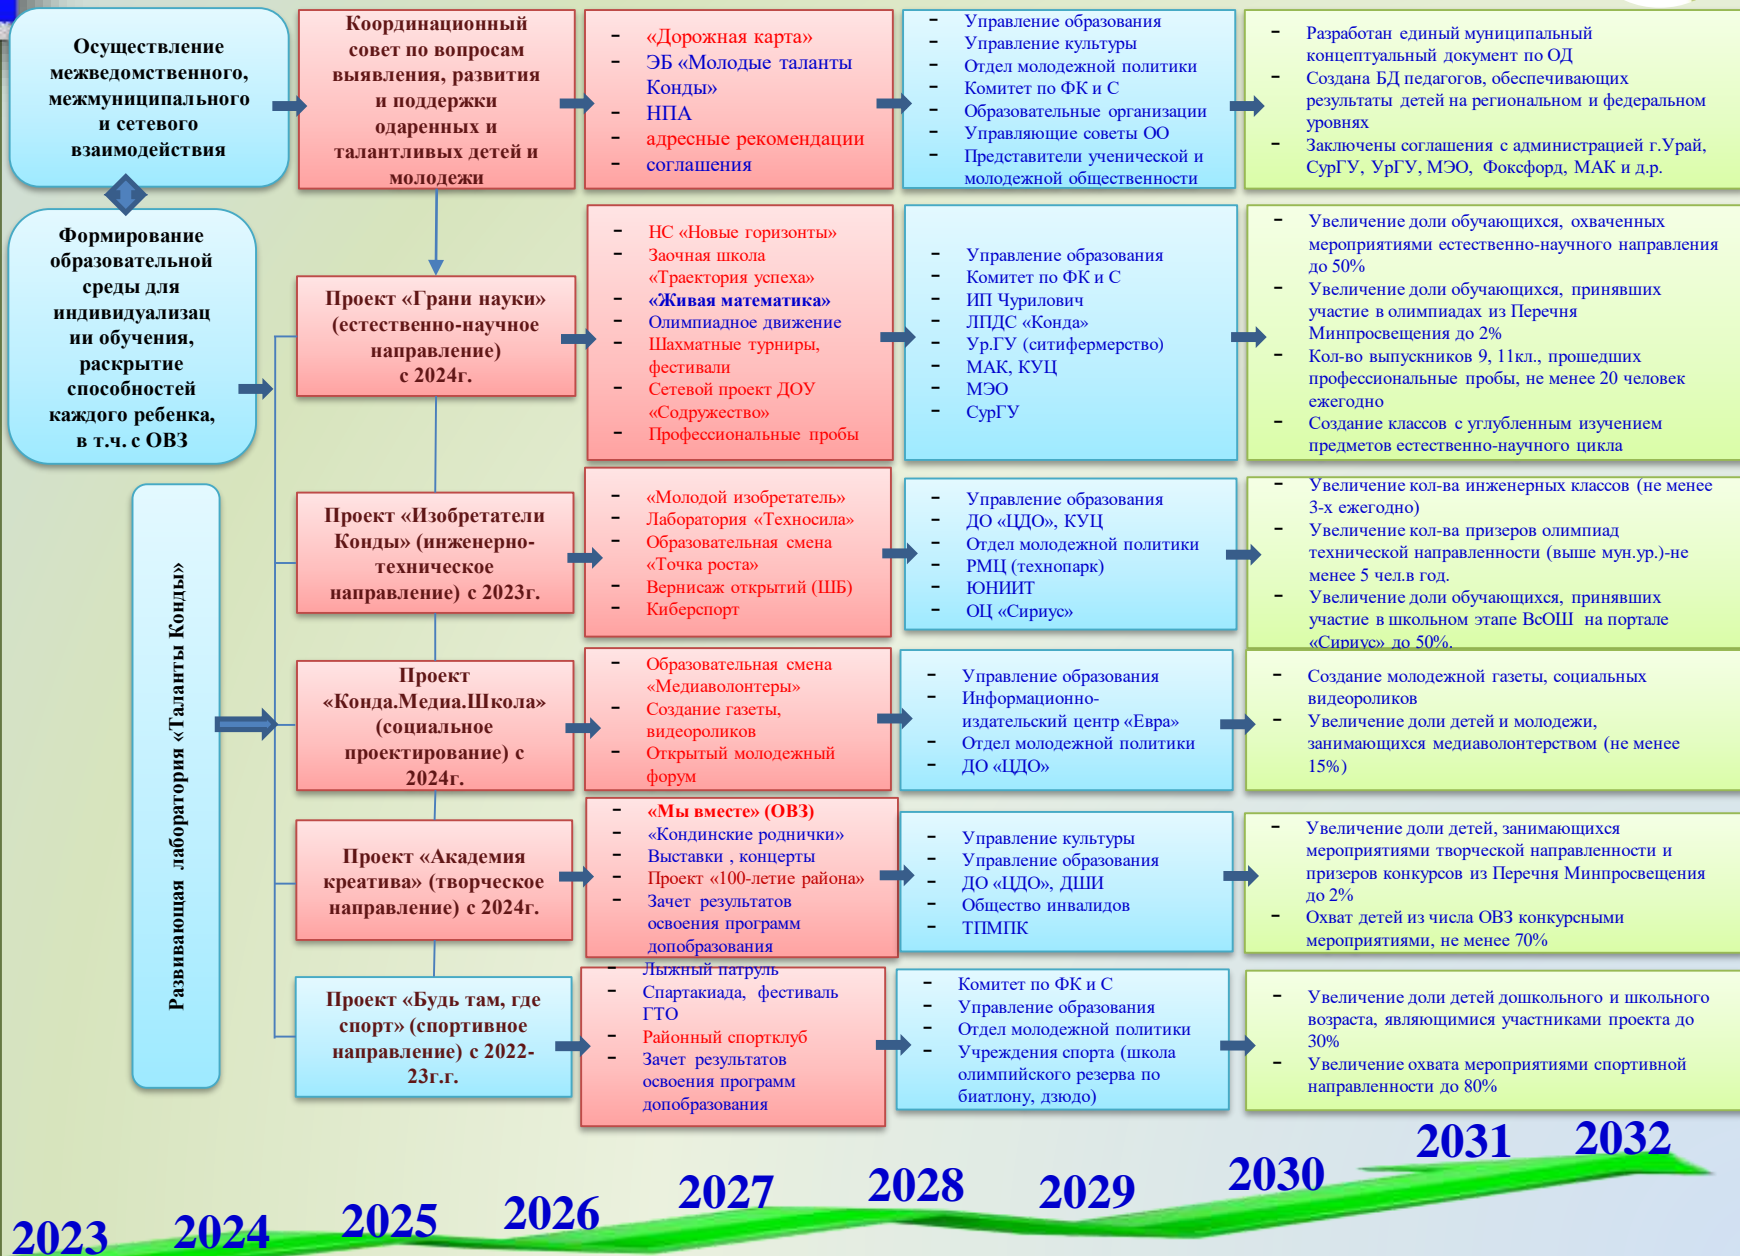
Осуществление межведомственного, межмуниципального и сетевого взаимодействия

Координационный совет по вопросам выявления, развития и поддержки одаренных и талантливых детей и молодежи

- «Дорожная карта»
- ЭБ «Молодые таланты Конды»
- НПА
- адресные рекомендации
- соглашения

- Управление образования
- Управление культуры
- Отдел молодежной политики
- Комитет по ФК и С
- Образовательные организации
- Управляющие советы ОО
- Представители ученической и молодежной общественности

- Разработан единый муниципальный концептуальный документ по ОД
- Создана БД педагогов, обеспечивающих результаты детей на региональном и федеральном уровнях
- Заключены соглашения с администрацией г.Урай, СурГУ, УрГУ, МЭО, Фоксфорд, МАК и д.р.

Формирование образовательной среды для индивидуализации обучения, раскрытие способностей каждого ребенка, в т.ч. с ОВЗ

Проект «Грани науки» (естественно-научное направление) с 2024г.

- НС «Новые горизонты»
- Заочная школа «Траектория успеха»
- «Живая математика»
- Олимпиадное движение
- Шахматные турниры, фестивали
- Сетевой проект ДОУ «Содружество»
- Профессиональные пробы

- Управление образования
- Комитет по ФК и С
- ИП Чурилович
- ЛПДС «Конда»
- Ур.ГУ (ситифермерство)
- МАК, КУЦ
- МЭО
- СурГУ

- Увеличение доли обучающихся, охваченных мероприятиями естественно-научного направления до 50%
- Увеличение доли обучающихся, принявших участие в олимпиадах из Перечня Минпросвещения до 2%
- Кол-во выпускников 9, 11кл., прошедших профессиональные пробы, не менее 20 человек ежегодно
- Создание классов с углубленным изучением предметов естественно-научного цикла

Развивающая лаборатория «Таланты Конды»

Проект «Изобретатели Конды» (инженерно-техническое направление) с 2023г.

- «Молодой изобретатель»
- Лаборатория «Техносила»
- Образовательная смена «Точка роста»
- Вернисаж открытий (ШБ)
- Киберспорт

- Управление образования
- ДО «ЦДО», КУЦ
- Отдел молодежной политики
- РМЦ (технопарк)
- ЮНИИТ
- ОЦ «Сириус»

- Увеличение кол-ва инженерных классов (не менее 3-х ежегодно)
- Увеличение кол-ва призеров олимпиад технической направленности (выше мун.ур.)-не менее 5 чел.в год.
- Увеличение доли обучающихся, принявших участие в школьном этапе ВсОШ на портале «Сириус» до 50%.

Проект «Конда.Медиа.Школа» (социальное проектирование) с 2024г.

- Образовательная смена «Медиаволонтеры»
- Создание газеты, видеороликов
- Открытый молодежный форум

- Управление образования
- Информационно-издательский центр «Евра»
- Отдел молодежной политики
- ДО «ЦДО»

- Создание молодежной газеты, социальных видеороликов
- Увеличение доли детей и молодежи, занимающихся медиаволонтерством (не менее 15%)

Проект «Академия креатива» (творческое направление) с 2024г.

- «Мы вместе» (ОВЗ)
- «Кондинские роднички»
- Выставки , концерты
- Проект «100-летие района»
- Зачет результатов освоения программ допобразования

- Управление культуры
- Управление образования
- ДО «ЦДО», ДШИ
- Общество инвалидов
- ТПМПК

- Увеличение доли детей, занимающихся мероприятиями творческой направленности и призеров конкурсов из Перечня Минпросвещения до 2%
- Охват детей из числа ОВЗ конкурсными мероприятиями, не менее 70%

Проект «Будь там, где спорт» (спортивное направление) с 2022-23г.г.

- Лыжный патруль
- Спартакиада, фестиваль ГТО
- Районный спортклуб
- Зачет результатов освоения программ допобразования

- Комитет по ФК и С
- Управление образования
- Отдел молодежной политики
- Учреждения спорта (школа олимпийского резерва по биатлону, дзюдо)

- Увеличение доли детей дошкольного и школьного возраста, являющимися участниками проекта до 30%
- Увеличение охвата мероприятиями спортивной направленности до 80%

2023 2024 2025 2026 2027 2028 2029 2030 2031 2032